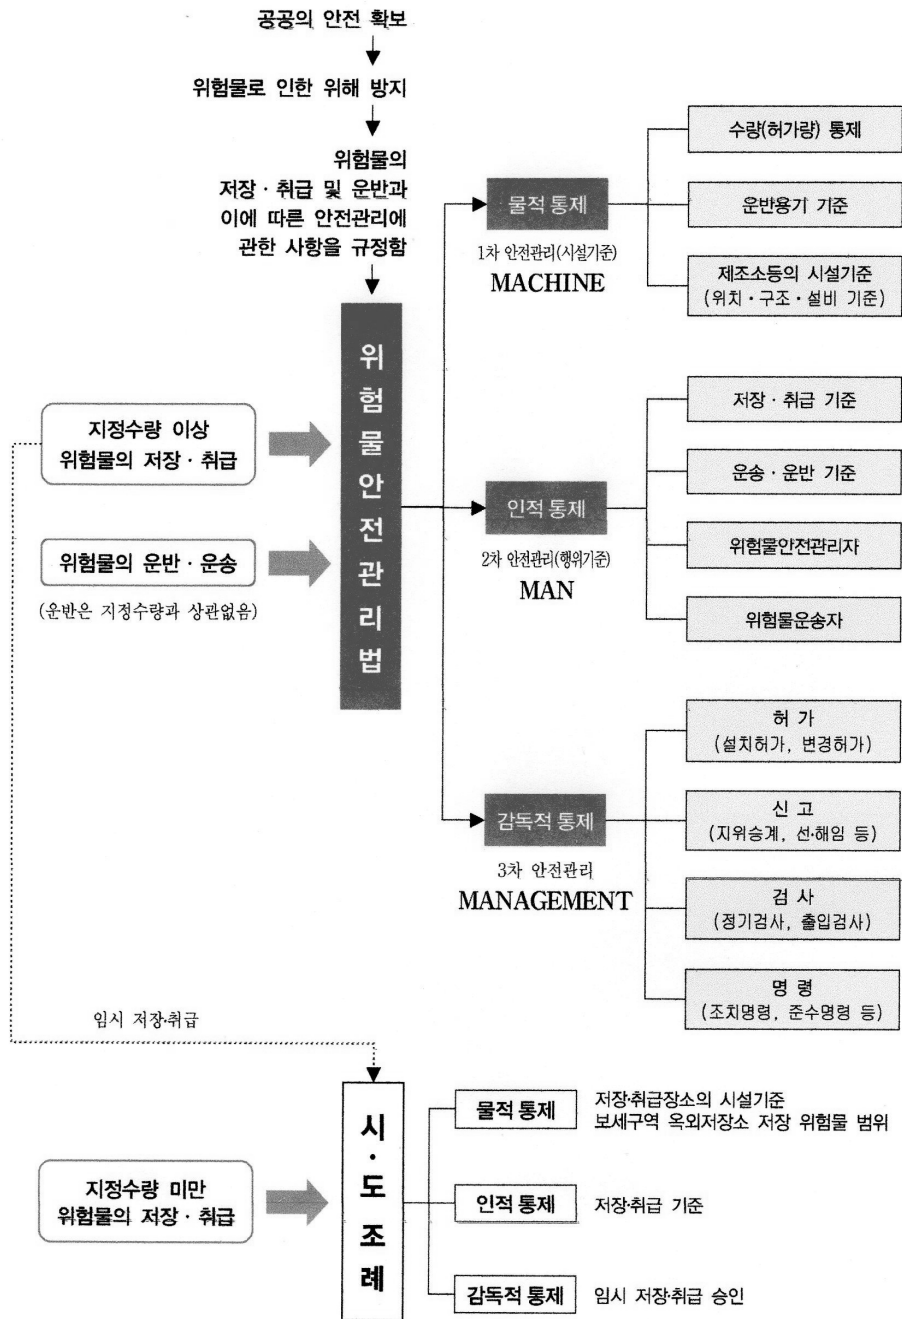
공공의 안전 확보

위험물로 인한 위해 방지

위험물의 저장 · 취급 및 운반과 이에 따른 안전관리에 관한 사항을 규정함

위험물안전관리법

지정수량 이상 위험물의 저장 · 취급

위험물의 운반 · 운송

(운반은 지정수량과 상관없음)

물적 통제

1차 안전관리(시설기준)

MACHINE

수량(허가량) 통제

운반용기 기준

제조소등의 시설기준 (위치 · 구조 · 설비 기준)

인적 통제

2차 안전관리(행위기준)

MAN

저장 · 취급 기준

운송 · 운반 기준

위험물안전관리자

위험물운송자

감독적 통제

3차 안전관리

MANAGEMENT

허 가 (설치허가, 변경허가)

신 고 (지위승계, 선·해임 등)

검 사 (정기검사, 출입검사)

명 령 (조치명령, 준수명령 등)

임시 저장·취급

지정수량 미만 위험물의 저장 · 취급

시·도 조례

물적 통제

저장·취급장소의 시설기준
보세구역 옥외저장소 저장 위험물 범위

인적 통제

저장·취급 기준

감독적 통제

임시 저장·취급 승인